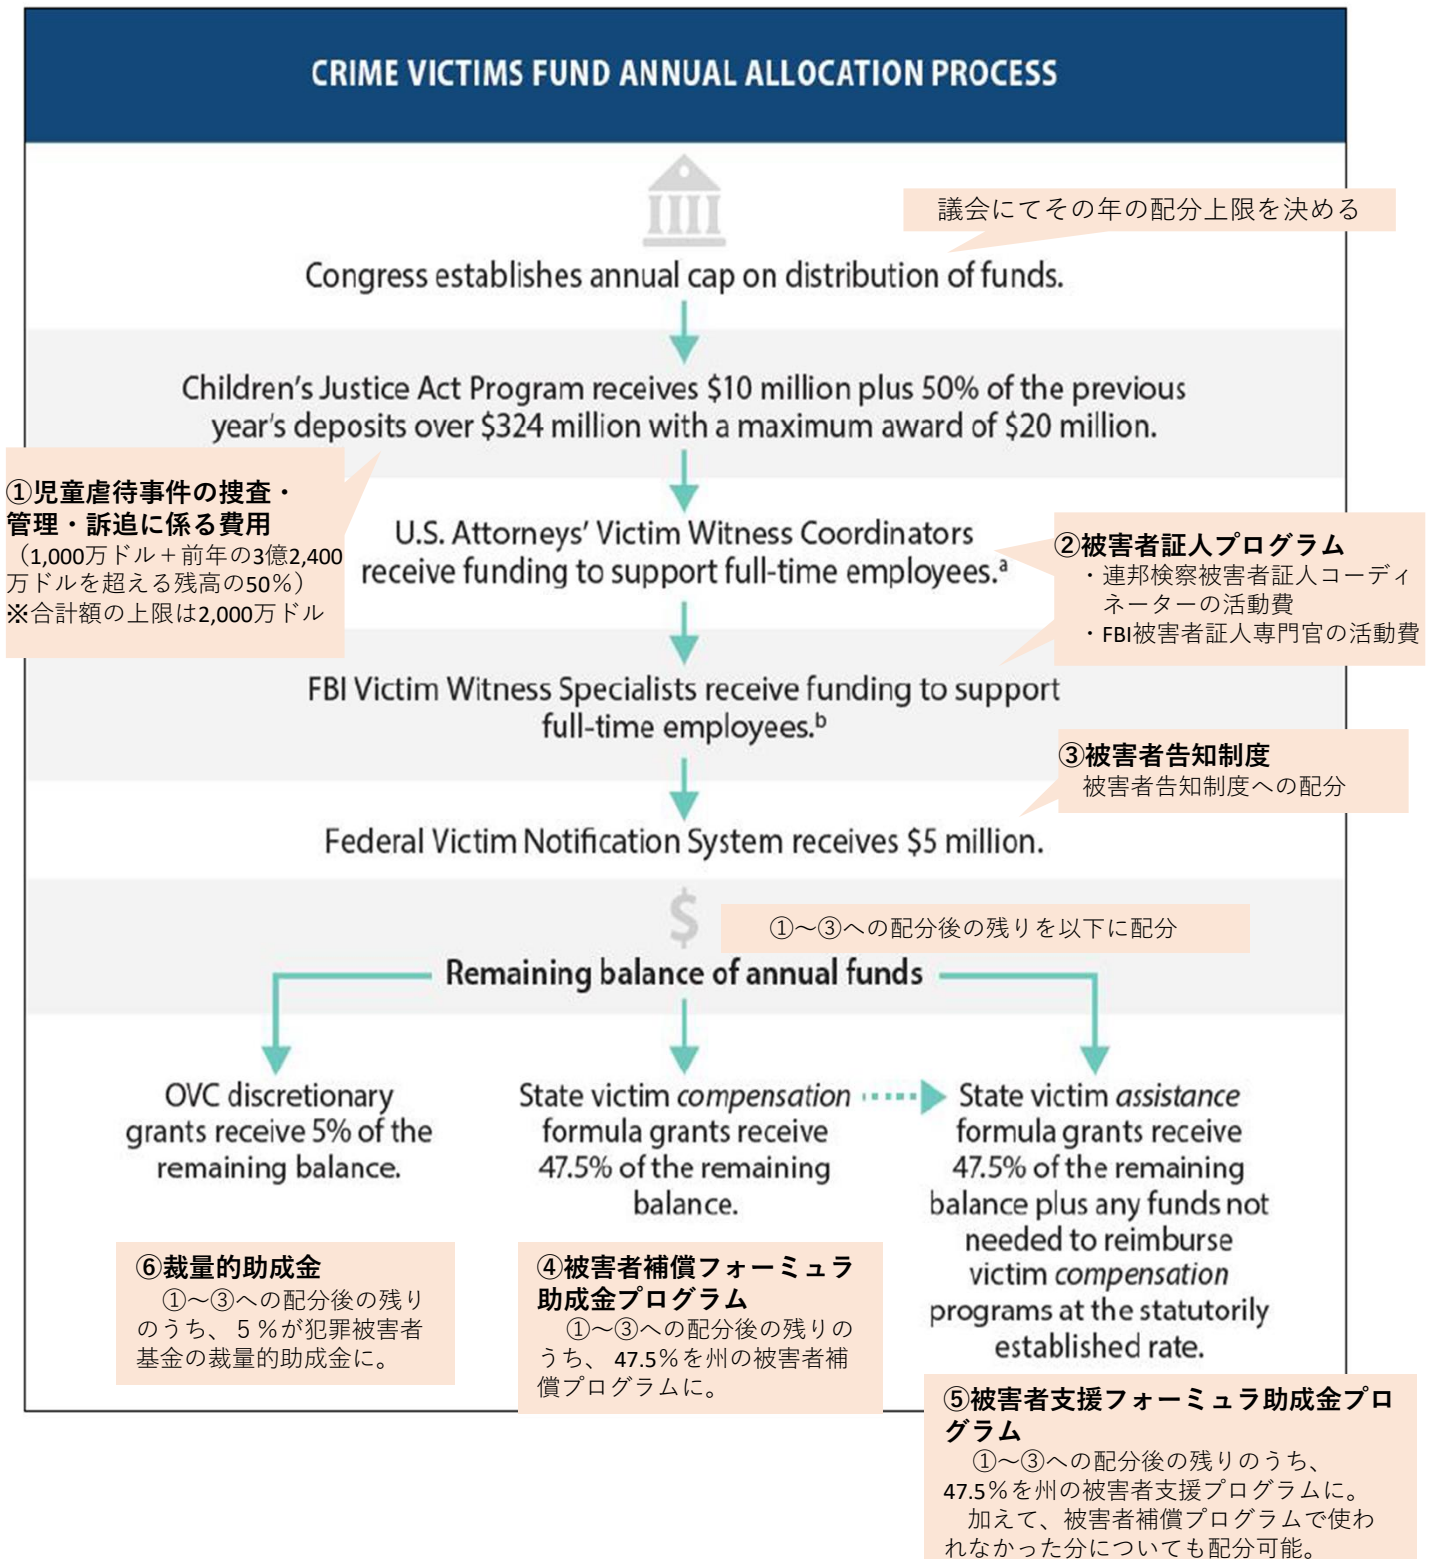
CRIME VICTIMS FUND ANNUAL ALLOCATION PROCESS

議会にてその年の配分上限を決める

Congress establishes annual cap on distribution of funds.

Children's Justice Act Program receives \$10 million plus 50% of the previous year's deposits over \$324 million with a maximum award of \$20 million.

①児童虐待事件の捜査・管理・訴追に係る費用
（1,000万ドル＋前年の3億2,400万ドルを超える残高の50%）
※合計額の上限は2,000万ドル

U.S. Attorneys' Victim Witness Coordinators receive funding to support full-time employees.$^a$

②被害者証人プログラム
・連邦検察被害者証人コーディネーターの活動費
・FBI被害者証人専門官の活動費

FBI Victim Witness Specialists receive funding to support full-time employees.$^b$

③被害者告知制度
被害者告知制度への配分

Federal Victim Notification System receives \$5 million.

①～③への配分後の残りを以下に配分

Remaining balance of annual funds

OVC discretionary grants receive 5% of the remaining balance.

State victim compensation formula grants receive 47.5% of the remaining balance.

State victim assistance formula grants receive 47.5% of the remaining balance plus any funds not needed to reimburse victim compensation programs at the statutorily established rate.

⑥裁量的助成金
①～③への配分後の残りのうち、５%が犯罪被害者基金の裁量的助成金に。

④被害者補償フォーミュラ助成金プログラム
①～③への配分後の残りのうち、47.5%を州の被害者補償プログラムに。

⑤被害者支援フォーミュラ助成金プログラム
①～③への配分後の残りのうち、47.5%を州の被害者支援プログラムに。
加えて、被害者補償プログラムで使われなかった分についても配分可能。